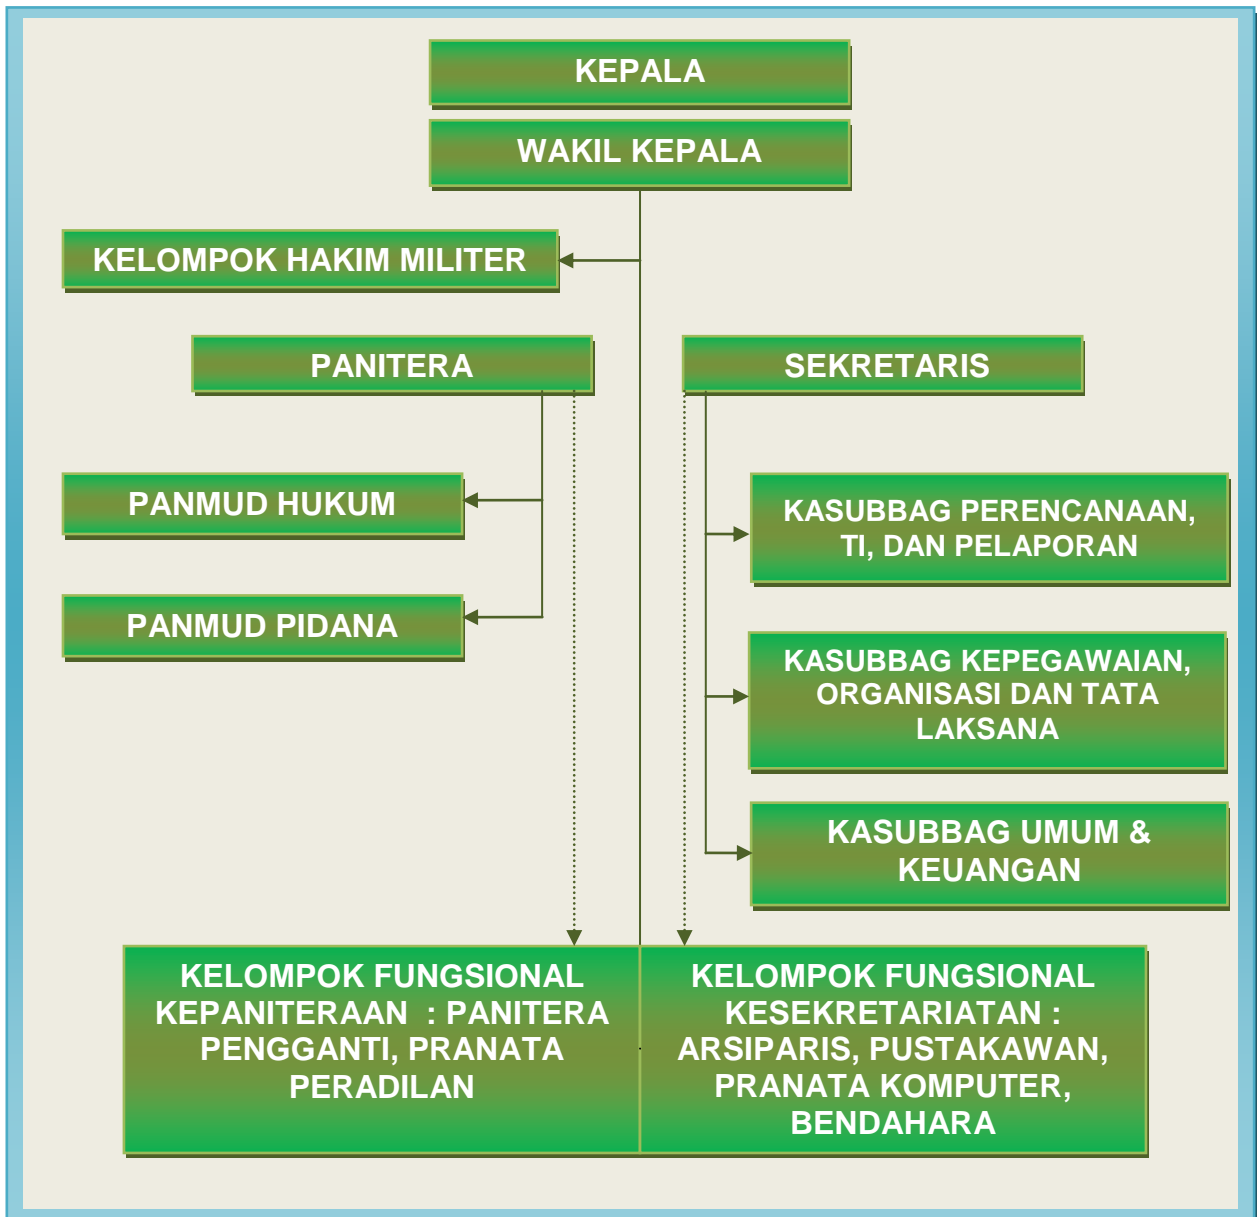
KEPALA

WAKIL KEPALA

KELOMPOK HAKIM MILITER

PANITERA

SEKRETARIS

PANMUD HUKUM

PANMUD PIDANA

KASUBBAG PERENCANAAN, TI, DAN PELAPORAN

KASUBBAG KEPEGAWAIAN, ORGANISASI DAN TATA LAKSANA

KASUBBAG UMUM & KEUANGAN

KELOMPOK FUNGSIONAL KEPANITERAAN : PANITERA PENGGANTI, PRANATA PERADILAN

KELOMPOK FUNGSIONAL KESEKRETARIATAN : ARSIPARIS, PUSTAKAWAN, PRANATA KOMPUTER, BENDAHARA